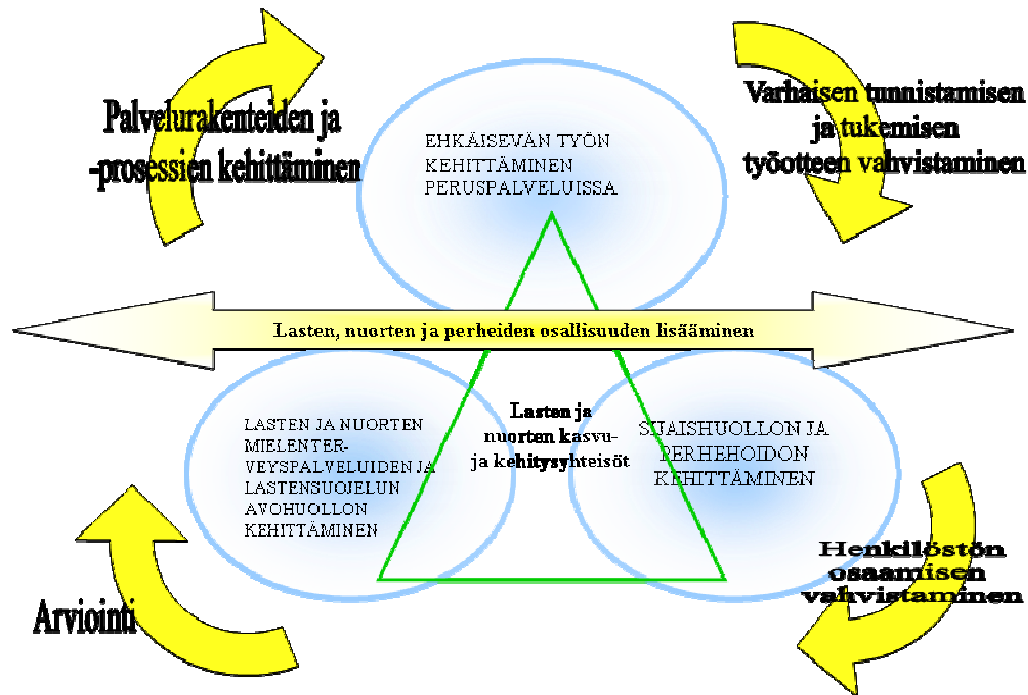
Palvelurakenteiden ja -prosessien kehittäminen

EHKÄISEVÄN TYÖN KEHITTÄMINEN PERUSPALVELUISSA

Varhaisen tunnistamisen ja tukemisen työotteen vahvistaminen

Lasten, nuorten ja perheiden osallisuuden lisääminen

LASTEN JA NUORTEN MIELENTERVEYSPALVELUIDEN JA LASTENSUOJELUN AVOHUOLLON KEHITTÄMINEN

Lasten ja nuorten kasvu- ja kehitysyhteisöt

SIJAISHUOLLON JA PERHEHOIDON KEHITTÄMINEN

Henkilöstön osaamisen vahvistaminen

Arviointi